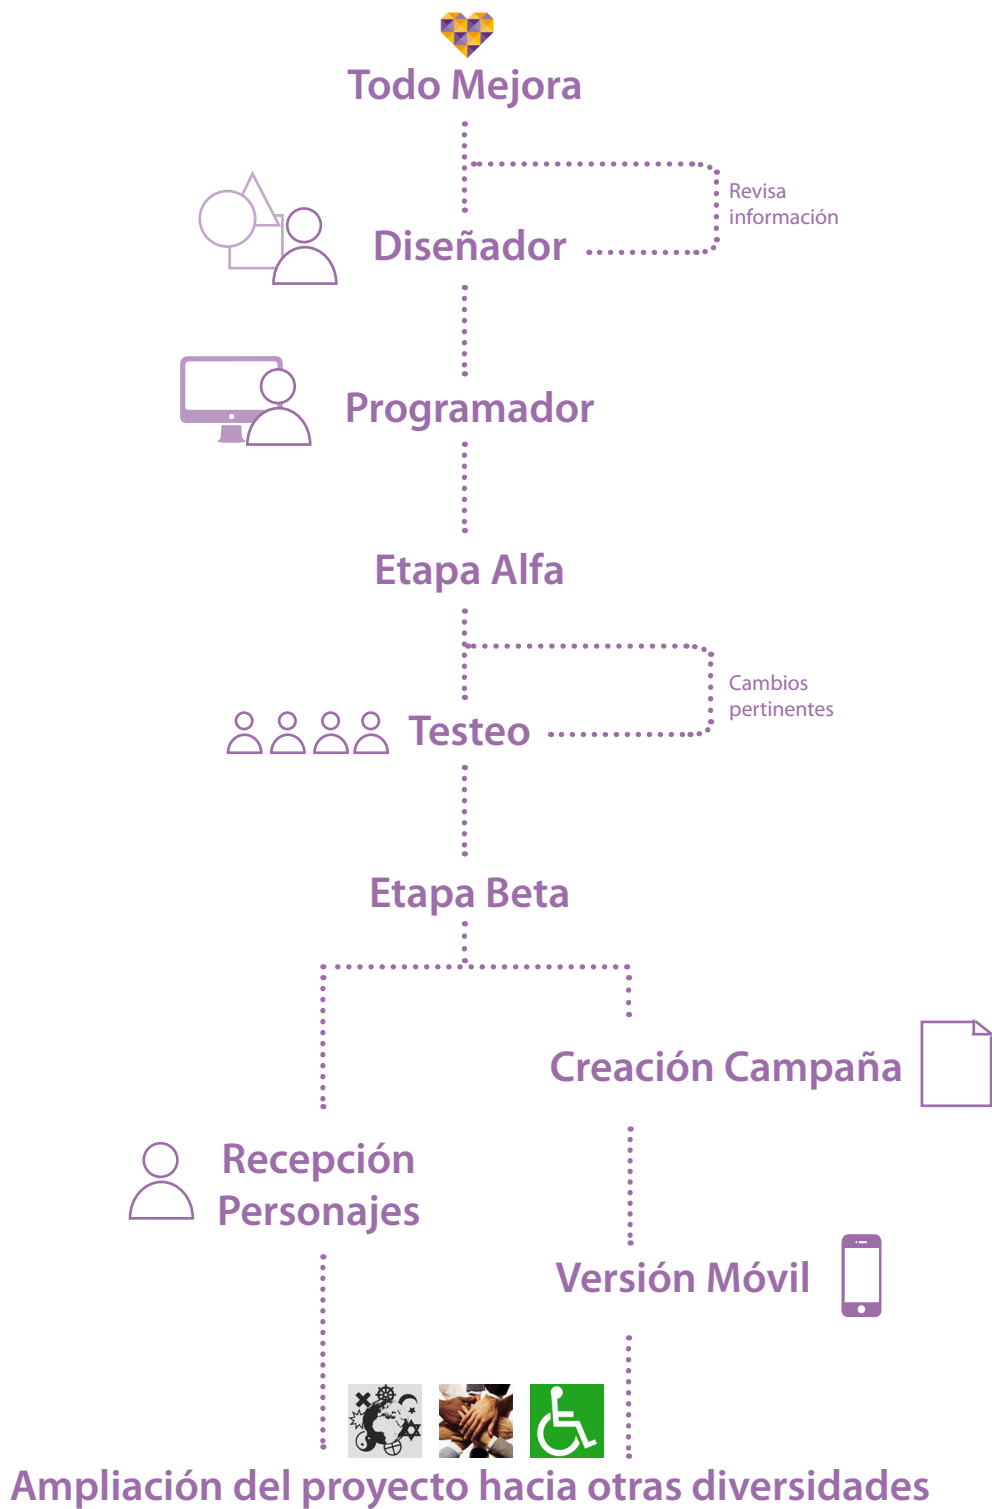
Todo Mejora

Revisa información

Diseñador

Programador

Etapa Alfa

Cambios pertinentes

Testeo

Etapa Beta

Creación Campaña

Recepción Personajes

Versión Móvil

Ampliación del proyecto hacia otras diversidades